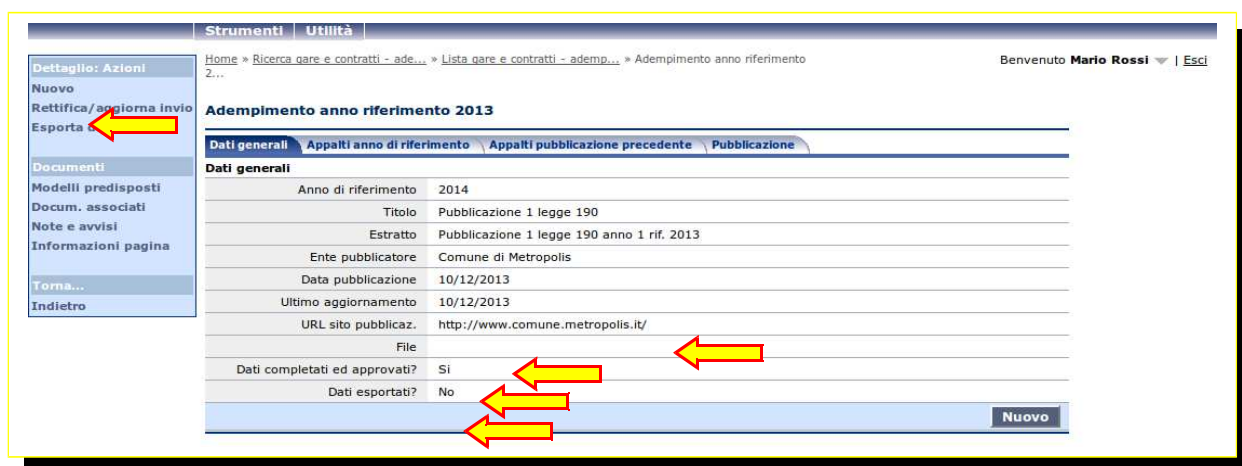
Strumenti | Utilità

Dettaglio: Azioni
Nuovo
Rettifica/aggiorna invio
Esporta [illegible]

Documenti
Modelli predisposti
Docum. associati
Note e avvisi
Informazioni pagina

Torna...
Indietro

Home » Ricerca gare e contratti - ade... » Lista gare e contratti - ademp... » Adempimento anno riferimento 2...

Benvenuto Mario Rossi | Esci

Adempimento anno riferimento 2013

Dati generali | Appalti anno di riferimento | Appalti pubblicazione precedente | Pubblicazione

Dati generali

| | |
|---|---|
| Anno di riferimento | 2014 |
| Titolo | Pubblicazione 1 legge 190 |
| Estratto | Pubblicazione 1 legge 190 anno 1 rif. 2013 |
| Ente pubblicatore | Comune di Metropolis |
| Data pubblicazione | 10/12/2013 |
| Ultimo aggiornamento | 10/12/2013 |
| URL sito pubblicaz. | http://www.comune.metropolis.it/ |
| File | |
| Dati completati ed approvati? | Si |
| Dati esportati? | No |

Nuovo